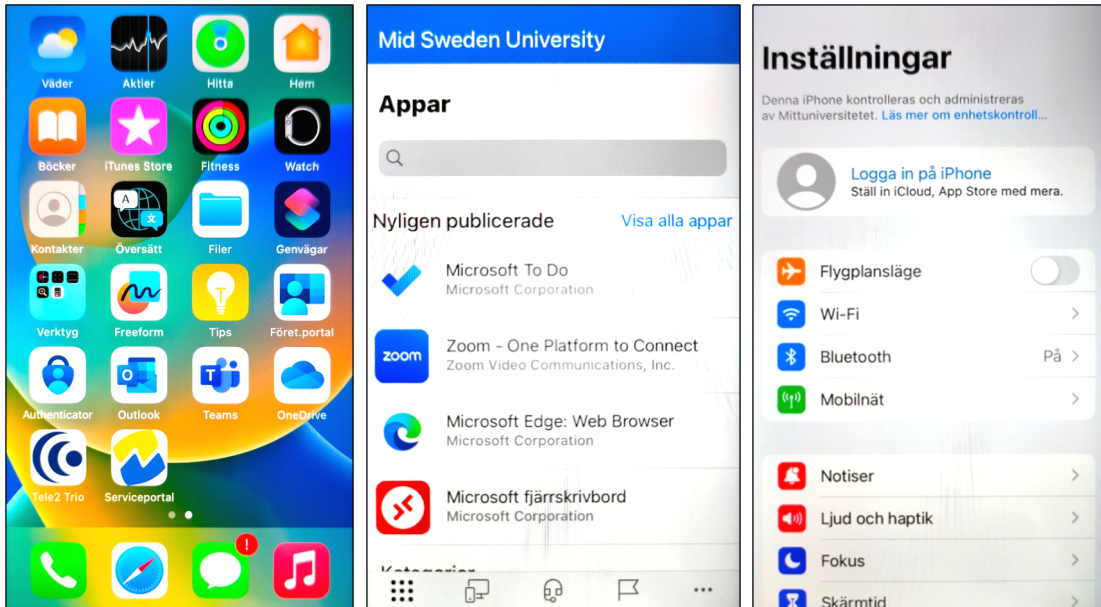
Väder
Aktier
Hitta
Hem
Böcker
iTunes Store
Fitness
Watch
Kontakter
Översätt
Filer
Genvägar
Verktyg
Freeform
Tips
Föret.portal
Authenticator
Outlook
Teams
OneDrive
Tele2 Trio
Serviceportal
!

Mid Sweden University
Appar
Nyligen publicerade
Visa alla appar
Microsoft To Do
Microsoft Corporation
zoom
Zoom - One Platform to Connect
Zoom Video Communications, Inc.
Microsoft Edge: Web Browser
Microsoft Corporation
Microsoft fjärrskrivbord
Microsoft Corporation
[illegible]
...

Inställningar
Denna iPhone kontrolleras och administreras av Mittuniversitetet. Läs mer om enhetskontroll...
Logga in på iPhone
Ställ in iCloud, App Store med mera.
Flygplansläge
Wi-Fi
Bluetooth
På
Mobilnät
Notiser
Ljud och haptik
Fokus
Skärmtid